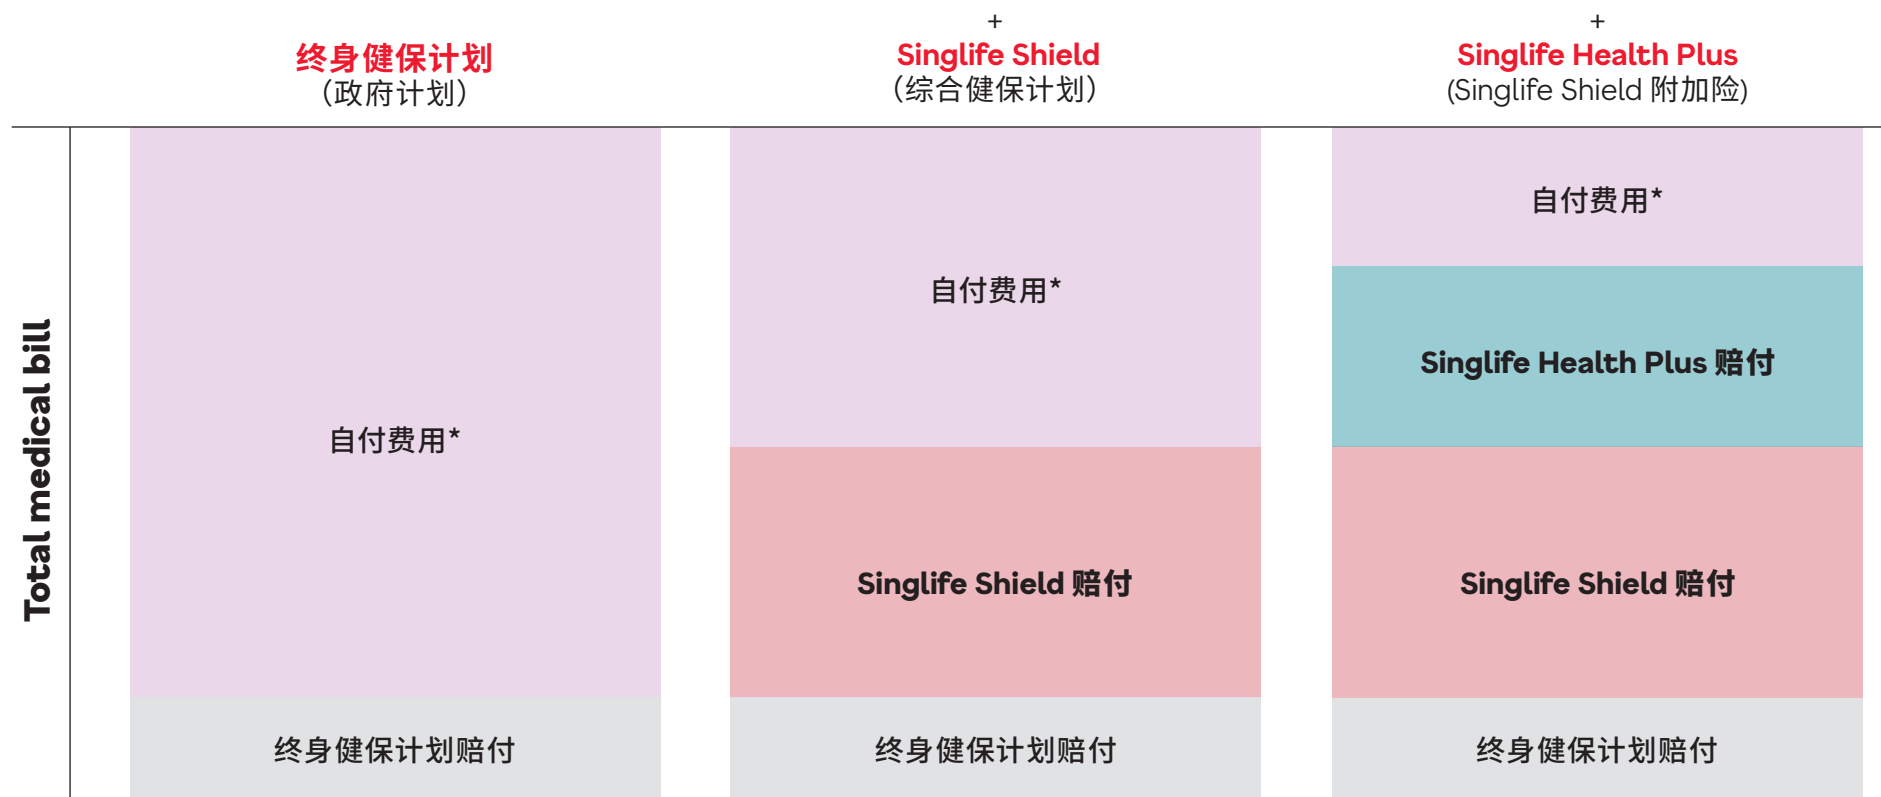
终身健保计划
（政府计划）

+
Singlife Shield
（综合健保计划）

+
Singlife Health Plus
(Singlife Shield 附加险)

Total medical bill

自付费用*

终身健保计划赔付

自付费用*

Singlife Shield 赔付

终身健保计划赔付

自付费用*

Singlife Health Plus 赔付

Singlife Shield 赔付

终身健保计划赔付